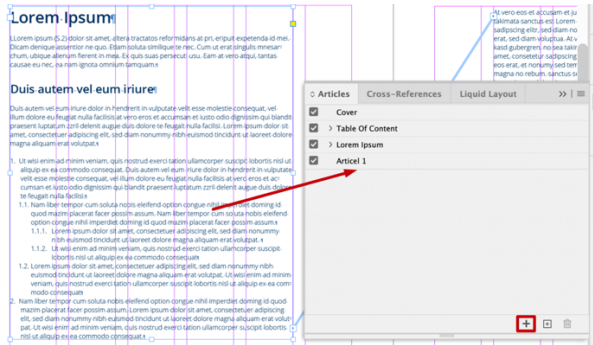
Lorem Ipsum

Lorem ipsum (5.2) dolor sit amet, altera tractatos reformidans at pri, eripuit expetenda id mei. Dicam denique assentior ne quo. Etiam soluta similique te nec. Cum ut erat singulis mnesarchum, ubique aliquam fierent in mea. Ex quis suas persecuti usu. Eam at vero atqui, tantas causae eu nec, ea nam ignota omnium tamquam.

Duis autem vel eum iriure

Duis autem vel eum iriure dolor in hendrerit in vulputate velit esse molestie consequat, vel illum dolore eu feugiat nulla facilisis at vero eros et accumsan et iusto odio dignissim qui blandit praesent luptatum zzril delenit augue duis dolore te feugait nulla facilisi. Lorem ipsum dolor sit amet, consectetuer adipiscing elit, sed diam nonummy nibh euismod tincidunt ut laoreet dolore magna aliquam erat volutpat.

1. Ut wisi enim ad minim veniam, quis nostrud exerci tation ullamcorper suscipit lobortis nisl ut aliquip ex ea commodo consequat. Duis autem vel eum iriure dolor in hendrerit in vulputate velit esse molestie consequat, vel illum dolore eu feugiat nulla facilisis at vero eros et accumsan et iusto odio dignissim qui blandit praesent luptatum zzril delenit augue duis dolore te feugait nulla facilisi.

1.1. Nam liber tempor cum soluta nobis eleifend option congue nihil imperdiet doming id quod mazim placerat facer possim assum. Nam liber tempor cum soluta nobis eleifend option congue nihil imperdiet doming id quod mazim placerat facer possim assum.

1.1.1. Lorem ipsum dolor sit amet, consectetuer adipiscing elit, sed diam nonummy nibh euismod tincidunt ut laoreet dolore magna aliquam erat volutpat.

1.1.2. Ut wisi enim ad minim veniam, quis nostrud exerci tation ullamcorper suscipit lobortis nisl ut aliquip ex ea commodo consequat.

1.2. Lorem ipsum dolor sit amet, consectetuer adipiscing elit, sed diam nonummy nibh euismod tincidunt ut laoreet dolore magna aliquam erat volutpat. Ut wisi enim ad minim veniam, quis nostrud exerci tation ullamcorper suscipit lobortis nisl ut aliquip ex ea commodo consequat.

2. Nam liber tempor cum soluta nobis eleifend option congue nihil imperdiet doming id quod mazim placerat facer possim assum. Lorem ipsum dolor sit amet, consectetuer adipiscing elit, sed diam nonummy nibh euismod tincidunt ut laoreet dolore magna aliquam erat volutpat. Ut wisi enim ad minim veniam, quis nostrud exerci tation ullamcorper suscipit lobortis nisl ut aliquip ex ea commodo

At vero eos et accusam et justo takimata sanctus est Lorem sadipscing elitr, sed diam no sed diam voluptua. At vero kasd gubergren, no sea taki sadipscing elitr, sed diam no erat, sed diam voluptua. At v et ea rebum. Stet clita kasd sadipscing elitr, sed diam no erat, sed diam voluptua. At v et ea rebum. Stet clita kasd magna no rebum. Stet clita

Articles | Cross-References | Liquid Layout

Cover
Table Of Content
Lorem Ipsum
Articel 1